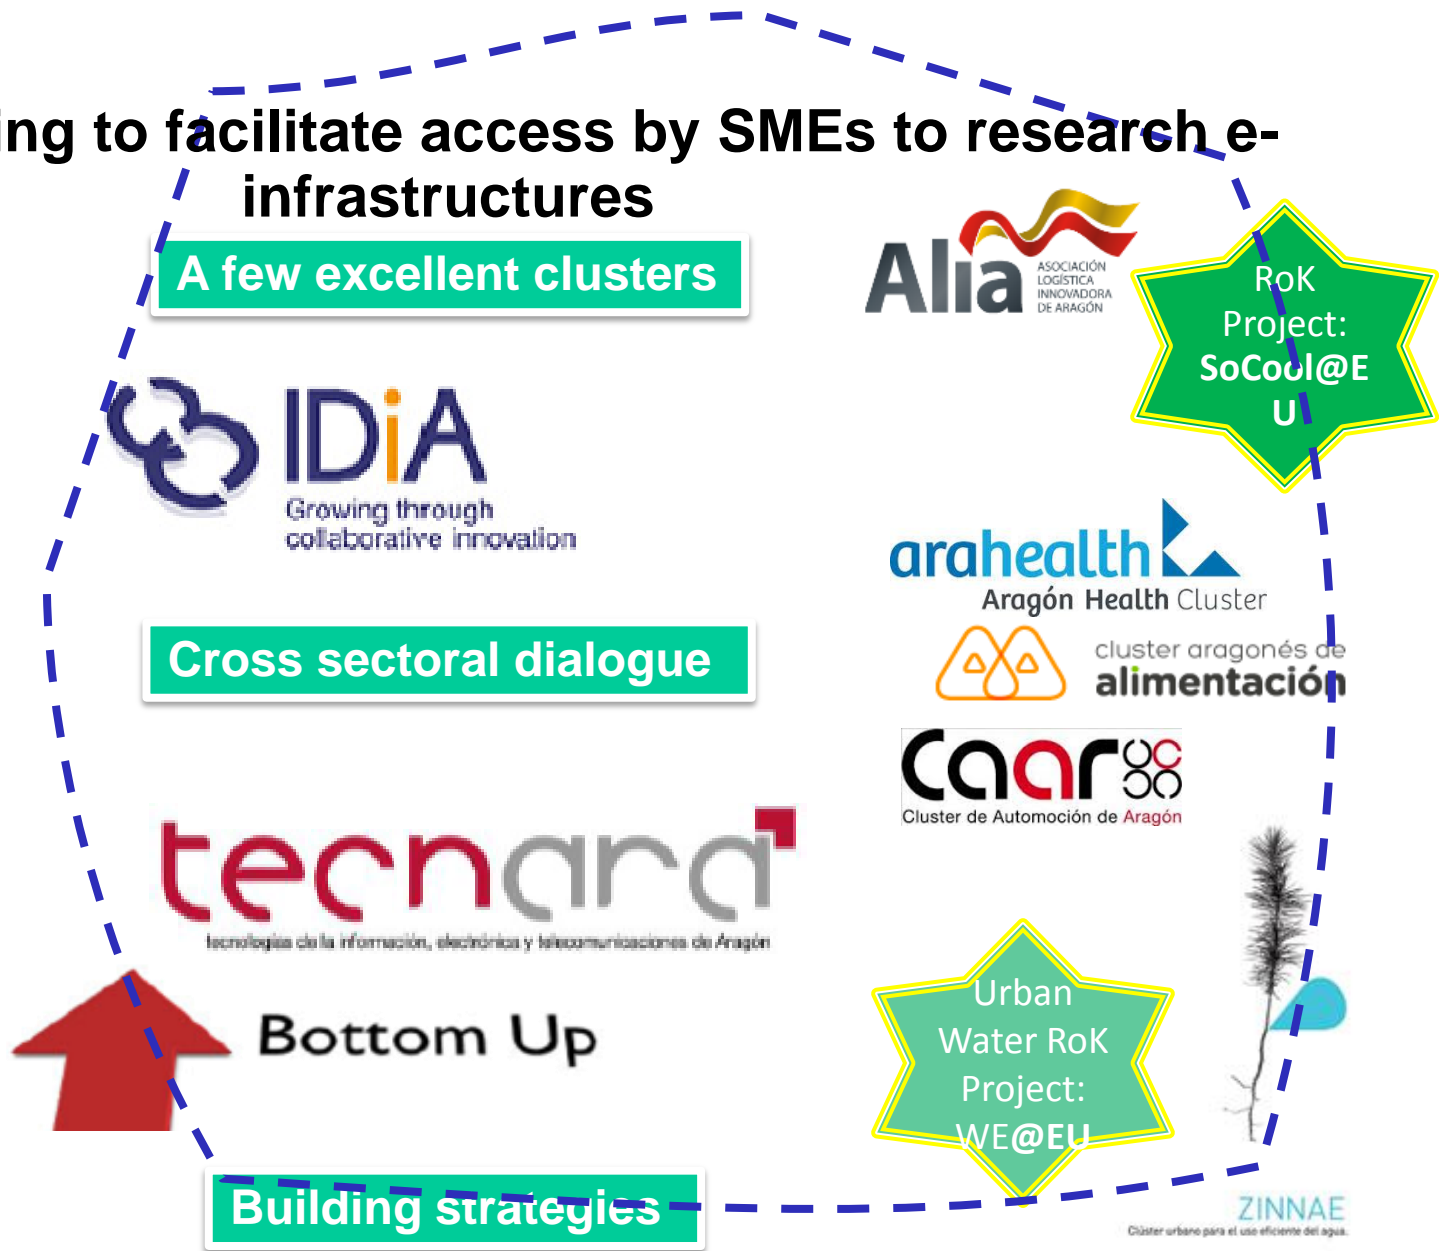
ing to facilitate access by SMEs to research e-infrastructures

A few excellent clusters

Alia ASOCIACIÓN LOGÍSTICA INNOVADORA DE ARAGÓN

RoK Project: SoCool@EU

IDiA Growing through collaborative innovation

arahealth Aragón Health Cluster

Cross sectoral dialogue

cluster aragonés de alimentación

caar Cluster de Automoción de Aragón

tecnara tecnologías de la información, electrónica y telecomunicaciones de Aragón

Bottom Up

Urban Water RoK Project: WE@EU

Building strategies

ZINNAE Clúster urbano para el uso eficiente del agua